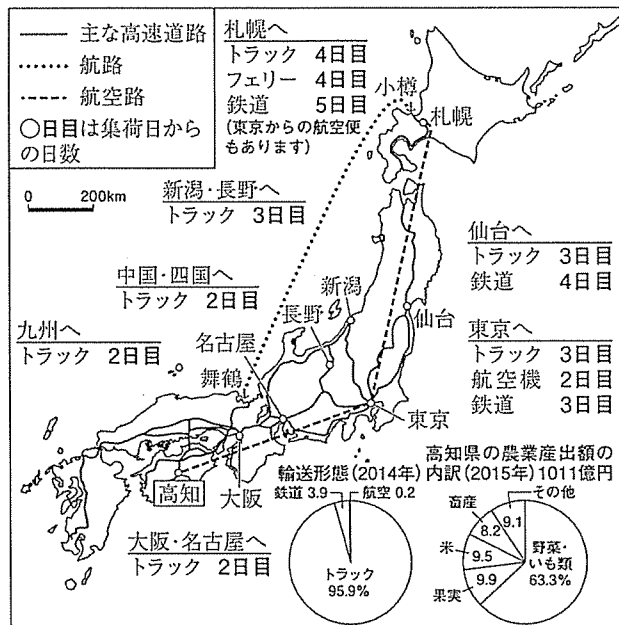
—— 主な高速道路
…… 航路
- - - 航空路
○日目は集荷日からの日数

札幌へ
トラック 4日目
フェリー 4日目
鉄道 5日目
(東京からの航空便もあります)

小樽
札幌

0 200km

新潟·長野へ
トラック 3日目

仙台へ
トラック 3日目
鉄道 4日目

中国·四国へ
トラック 2日目

新潟
長野
仙台

九州へ
トラック 2日目

名古屋
舞鶴

東京へ
トラック 3日目
航空機 2日目
鉄道 3日目

東京

高知
大阪

輸送形態(2014年)
鉄道 3.9
航空 0.2
トラック 95.9%

高知県の農業産出額の内訳(2015年) 1011億円
畜産 8.2
その他 9.1
米 9.5
果実 9.9
野菜·いも類 63.3%

大阪·名古屋へ
トラック 2日目